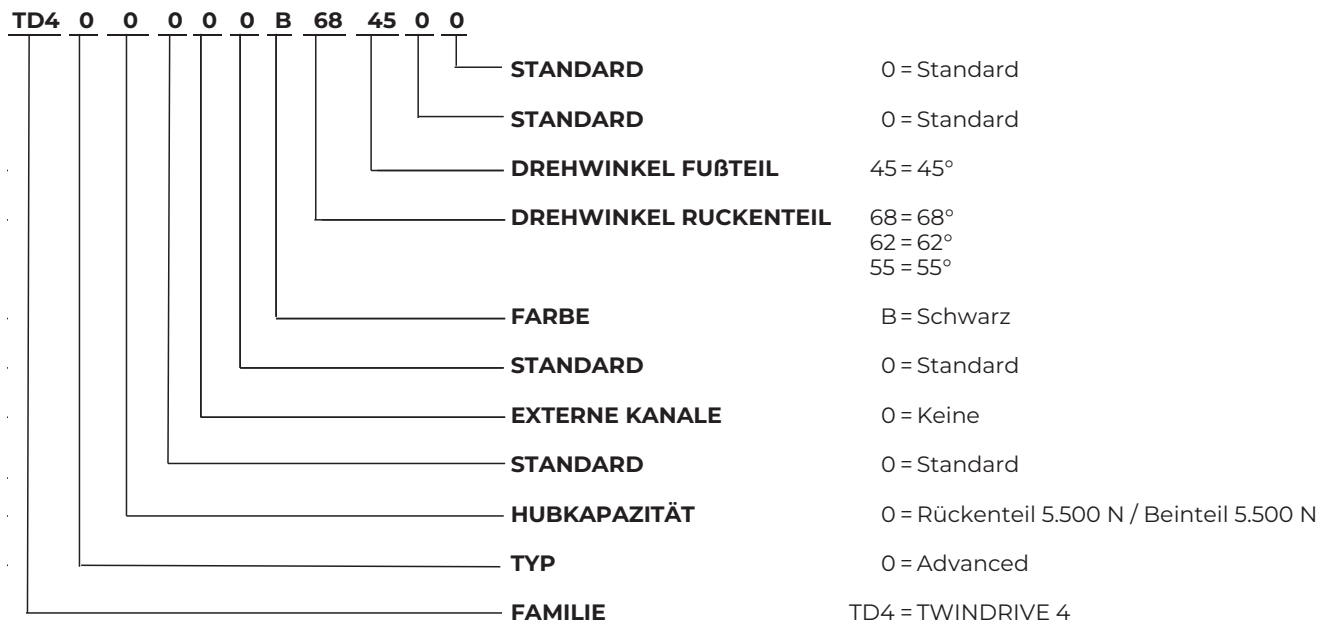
TD4 0 0 0 0 0 B 68 45 0 0

STANDARD 0 = Standard

STANDARD 0 = Standard

DREHWINKEL FUßTEIL 45 = 45°

DREHWINKEL RUCKENTEIL 68 = 68°
62 = 62°
55 = 55°

FARBE B = Schwarz

STANDARD 0 = Standard

EXTERNE KANALE 0 = Keine

STANDARD 0 = Standard

HUBKAPAZITÄT 0 = Rückenteil 5.500 N / Beinteil 5.500 N

TYP 0 = Advanced

FAMILIE TD4 = TWINDRIVE 4